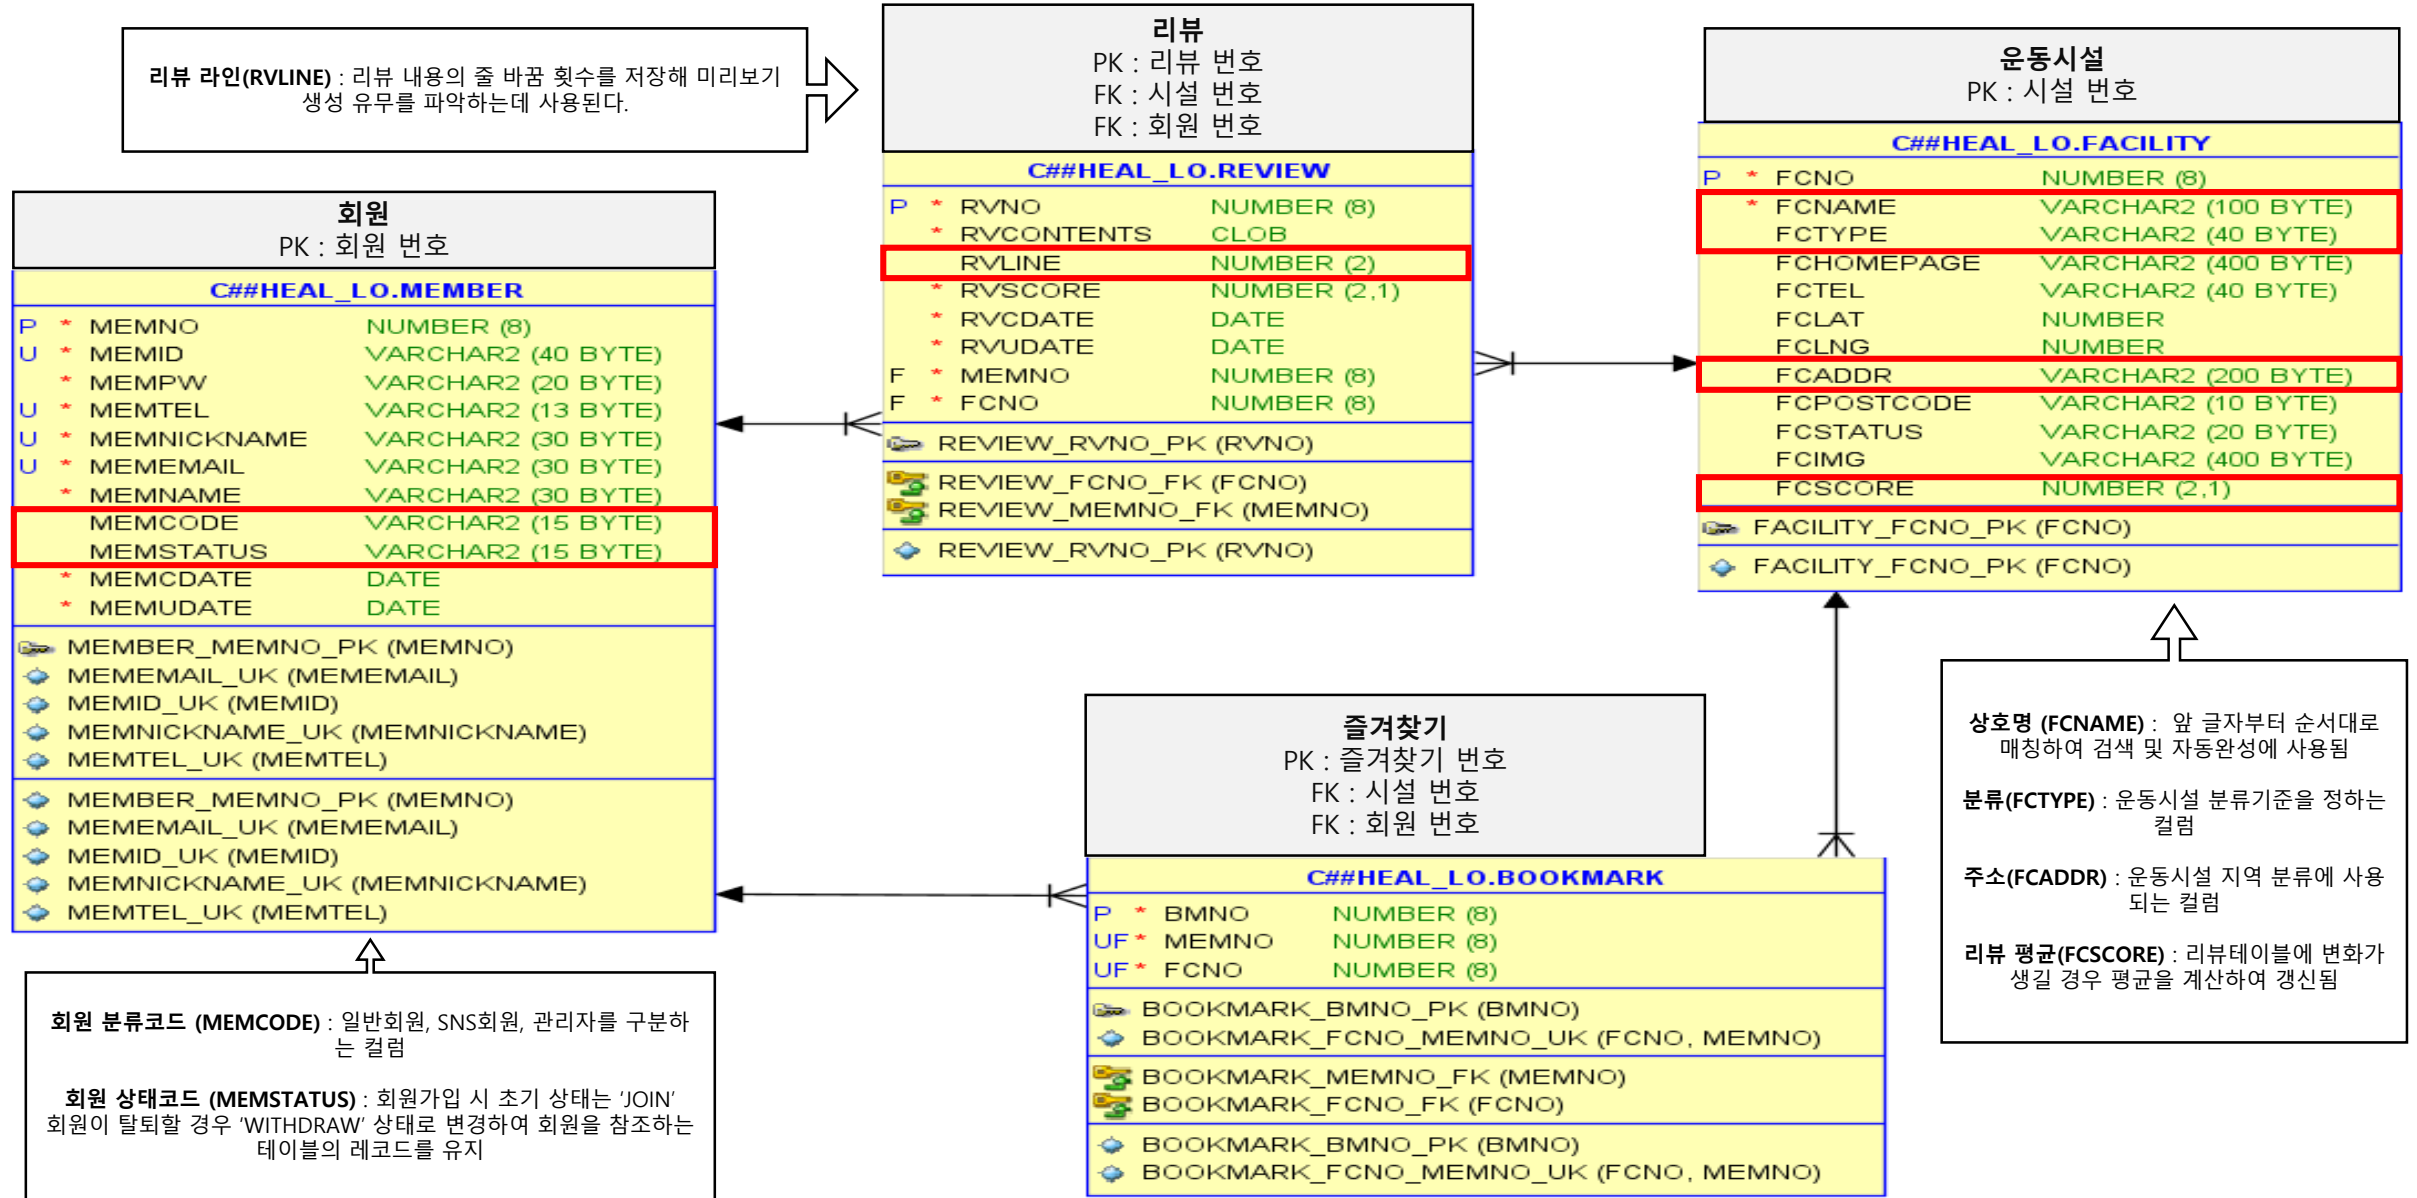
리뷰 라인(RVLINE) : 리뷰 내용의 줄 바꿈 횟수를 저장해 미리보기 생성 유무를 파악하는데 사용된다.

리뷰
PK : 리뷰 번호
FK : 시설 번호
FK : 회원 번호

C##HEAL_LO.REVIEW

| | | | |
|---|---|---|---|
| P | * | RVNO | NUMBER (8) |
| | * | RVCONTENTS | CLOB |
| | | RVLINE | NUMBER (2) |
| | * | RVSCORE | NUMBER (2,1) |
| | * | RVCDATE | DATE |
| | * | RVUDATE | DATE |
| F | * | MEMNO | NUMBER (8) |
| F | * | FCNO | NUMBER (8) |

REVIEW_RVNO_PK (RVNO)
REVIEW_FCNO_FK (FCNO)
REVIEW_MEMNO_FK (MEMNO)
REVIEW_RVNO_PK (RVNO)

운동시설
PK : 시설 번호

C##HEAL_LO.FACILITY

| | | | |
|---|---|---|---|
| P | * | FCNO | NUMBER (8) |
| | * | FCNAME | VARCHAR2 (100 BYTE) |
| | | FCTYPE | VARCHAR2 (40 BYTE) |
| | | FCHOMEPAGE | VARCHAR2 (400 BYTE) |
| | | FCTEL | VARCHAR2 (40 BYTE) |
| | | FCLAT | NUMBER |
| | | FCLNG | NUMBER |
| | | FCADDR | VARCHAR2 (200 BYTE) |
| | | FCPOSTCODE | VARCHAR2 (10 BYTE) |
| | | FCSTATUS | VARCHAR2 (20 BYTE) |
| | | FCIMG | VARCHAR2 (400 BYTE) |
| | | FCSCORE | NUMBER (2,1) |

FACILITY_FCNO_PK (FCNO)
FACILITY_FCNO_PK (FCNO)

회원
PK : 회원 번호

C##HEAL_LO.MEMBER

| | | | |
|---|---|---|---|
| P | * | MEMNO | NUMBER (8) |
| U | * | MEMID | VARCHAR2 (40 BYTE) |
| | * | MEMPW | VARCHAR2 (20 BYTE) |
| U | * | MEMTEL | VARCHAR2 (13 BYTE) |
| U | * | MEMNICKNAME | VARCHAR2 (30 BYTE) |
| U | * | MEMEMAIL | VARCHAR2 (30 BYTE) |
| | * | MEMNAME | VARCHAR2 (30 BYTE) |
| | | MEMCODE | VARCHAR2 (15 BYTE) |
| | | MEMSTATUS | VARCHAR2 (15 BYTE) |
| | * | MEMCDATE | DATE |
| | * | MEMUDATE | DATE |

MEMBER_MEMNO_PK (MEMNO)
MEMEMAIL_UK (MEMEMAIL)
MEMID_UK (MEMID)
MEMNICKNAME_UK (MEMNICKNAME)
MEMTEL_UK (MEMTEL)
MEMBER_MEMNO_PK (MEMNO)
MEMEMAIL_UK (MEMEMAIL)
MEMID_UK (MEMID)
MEMNICKNAME_UK (MEMNICKNAME)
MEMTEL_UK (MEMTEL)

즐겨찾기
PK : 즐겨찾기 번호
FK : 시설 번호
FK : 회원 번호

C##HEAL_LO.BOOKMARK

| | | | |
|---|---|---|---|
| P | * | BMNO | NUMBER (8) |
| UF | * | MEMNO | NUMBER (8) |
| UF | * | FCNO | NUMBER (8) |

BOOKMARK_BMNO_PK (BMNO)
BOOKMARK_FCNO_MEMNO_UK (FCNO, MEMNO)
BOOKMARK_MEMNO_FK (MEMNO)
BOOKMARK_FCNO_FK (FCNO)
BOOKMARK_BMNO_PK (BMNO)
BOOKMARK_FCNO_MEMNO_UK (FCNO, MEMNO)

상호명 (FCNAME) : 앞 글자부터 순서대로 매칭하여 검색 및 자동완성에 사용됨

분류(FCTYPE) : 운동시설 분류기준을 정하는 컬럼

주소(FCADDR) : 운동시설 지역 분류에 사용되는 컬럼

리뷰 평균(FCSCORE) : 리뷰테이블에 변화가 생길 경우 평균을 계산하여 갱신됨

회원 분류코드 (MEMCODE) : 일반회원, SNS회원, 관리자를 구분하는 컬럼

회원 상태코드 (MEMSTATUS) : 회원가입 시 초기 상태는 'JOIN' 회원이 탈퇴할 경우 'WITHDRAW' 상태로 변경하여 회원을 참조하는 테이블의 레코드를 유지